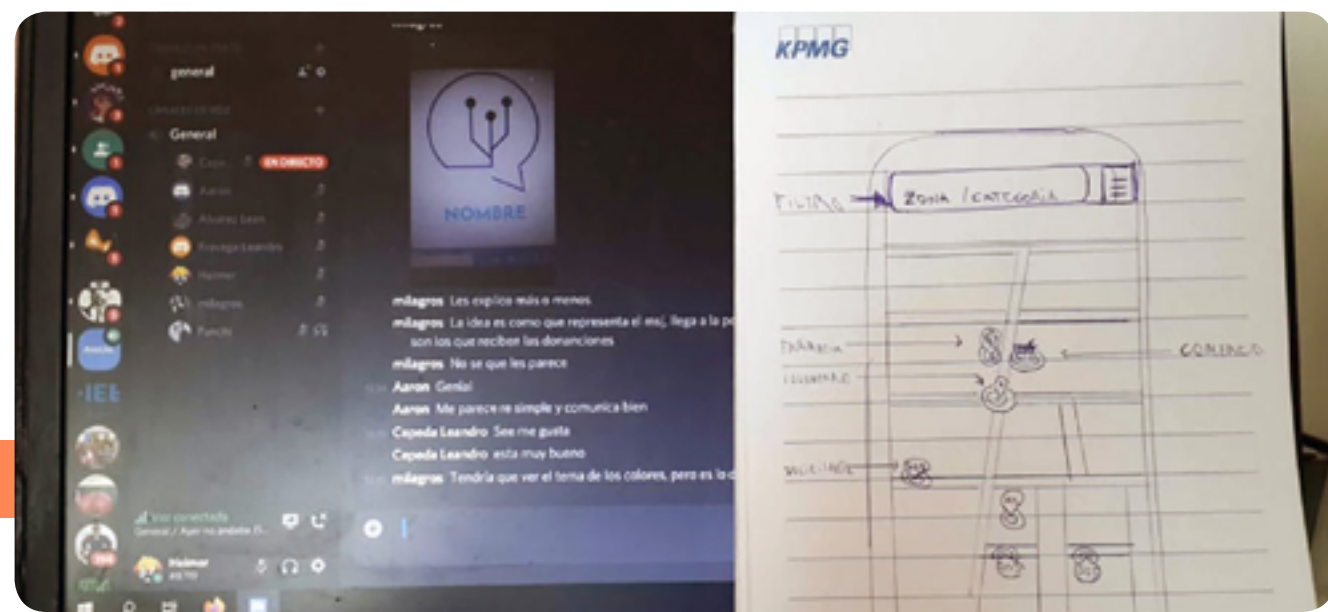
general

General

EN DIRECTO

Aaron

Alvarez Leon

Fravega Leandro

Helmer

milagros

Pancho

NOMBRE

milagros Les explico más o menos

milagros La idea es como que representa el msj, llega a la pe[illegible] son los que reciben las donanciones

milagros No se que les parece

Aaron Genial

Aaron Me parece re simple y comunica bien

Cepeda Leandro See me gusta

Cepeda Leandro esta muy bueno

milagros Tendría que ver el tema de los colores, pero es lo d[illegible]

Voz conectada

-IEE

Helmer

KPMG

FILTRO

ZONA / CATEGORÍA

FARMACIA

COMERCIO

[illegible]

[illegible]